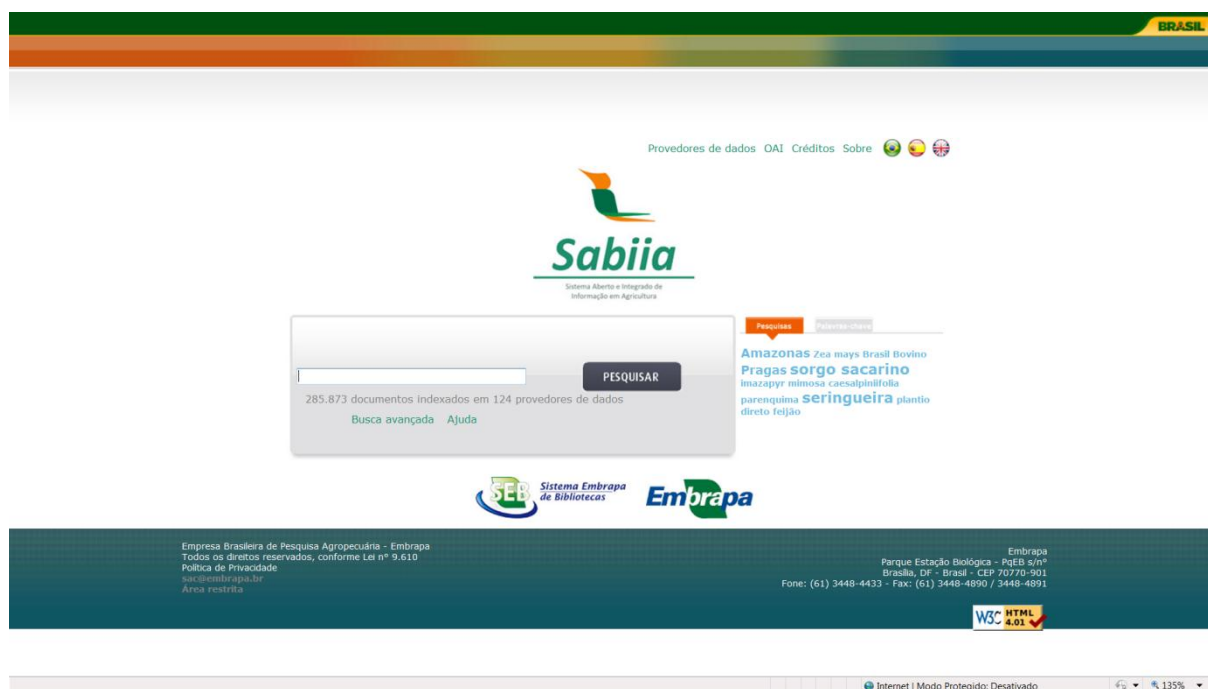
BRASIL

Provedores de dados OAI Créditos Sobre

Sabiia
Sistema Aberto e Integrado de Informação em Agricultura

PESQUISAR
285.873 documentos indexados em 124 provedores de dados
Busca avançada Ajuda

Pesquisas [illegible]

Amazonas Zea mays Brasil Bovino Pragas sorgo sacarino imazapyr mimosa caesalpinifolia parenquima seringueira plantio direto feijão

SEB Sistema Embrapa de Bibliotecas
Embrapa

Empresa Brasileira de Pesquisa Agropecuária - Embrapa
Todos os direitos reservados, conforme Lei nº 9.610
Política de Privacidade
sac@embrapa.br
Área restrita

Embrapa
Parque Estação Biológica - PqEB s/nº
Brasília, DF - Brasil - CEP 70770-901
Fone: (61) 3448-4433 - Fax: (61) 3448-4890 / 3448-4891

W3C HTML 4.01

Internet | Modo Protegido: Desativado
135%